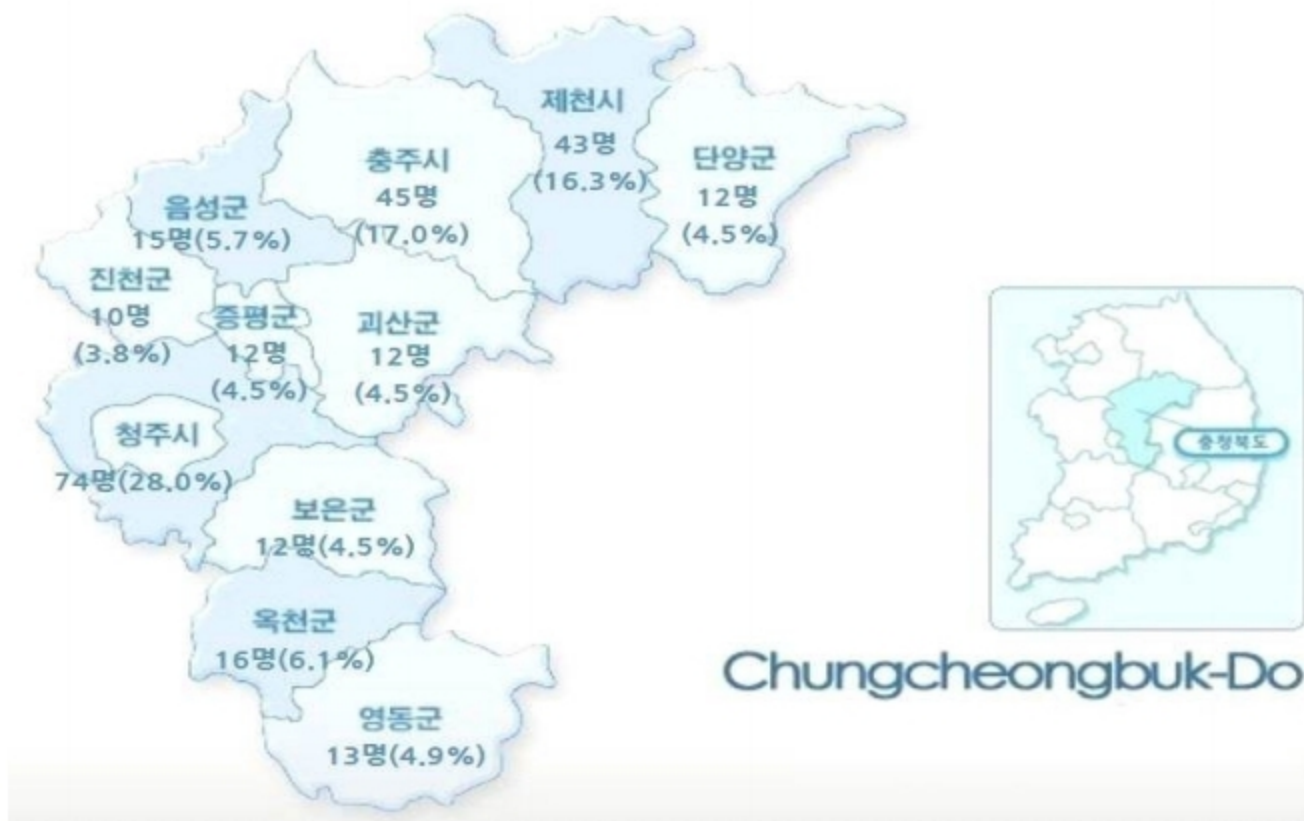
제천시
43명
(16.3%)

충주시
45명
(17.0%)

단양군
12명
(4.5%)

음성군
15명(5.7%)

진천군
10명
(3.8%)

증평군
12명
(4.5%)

괴산군
12명
(4.5%)

청주시
74명(28.0%)

보은군
12명(4.5%)

옥천군
16명(6.1%)

영동군
13명(4.9%)

충청북도

Chungcheongbuk-Do